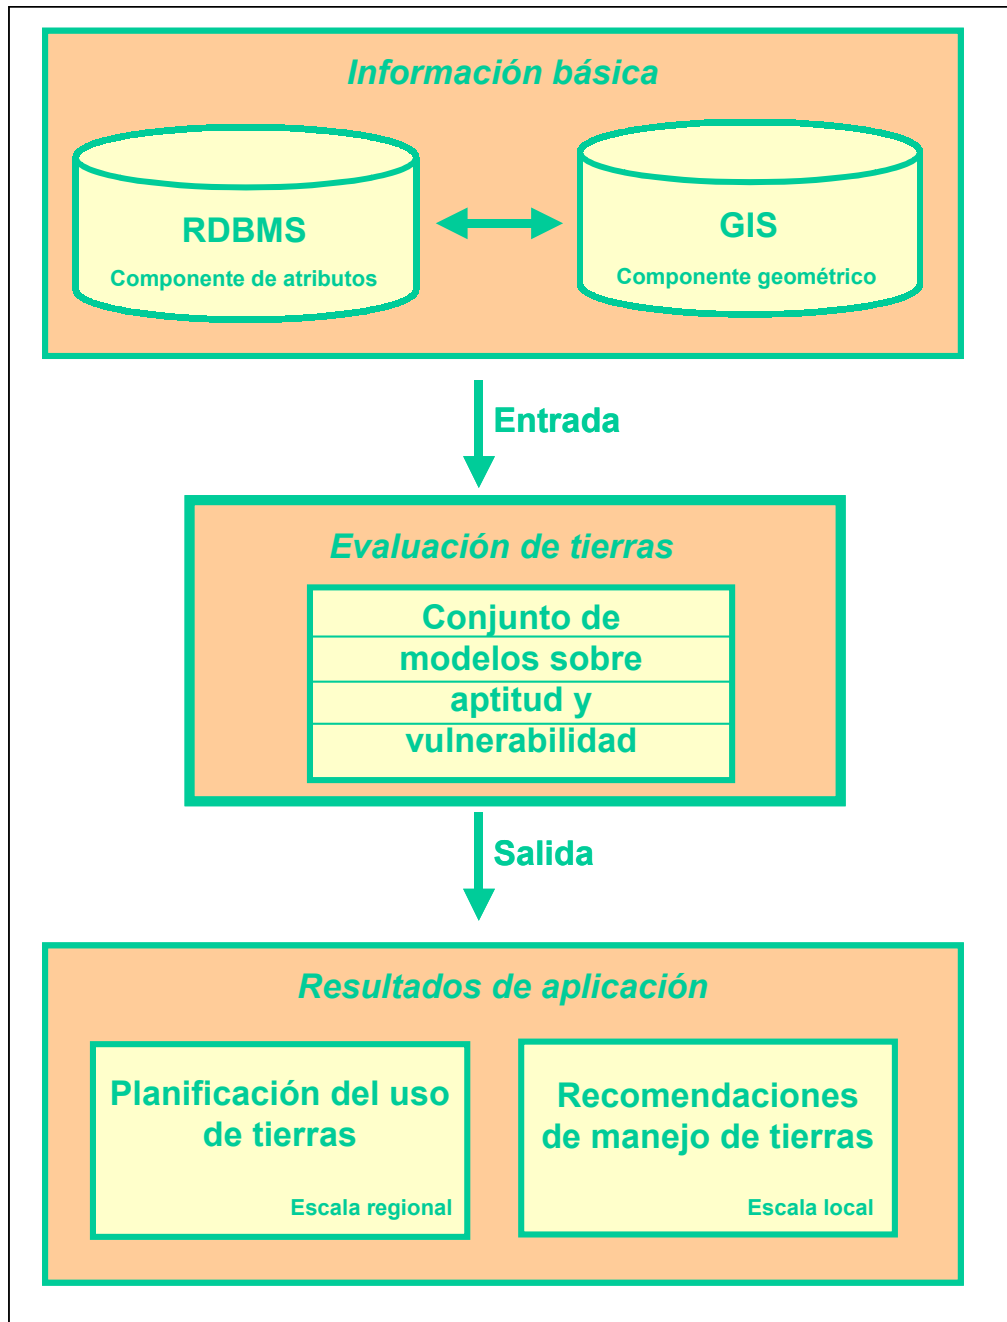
Información básica

RDBMS
Componente de atributos

GIS
Componente geométrico

Entrada

Evaluación de tierras

Conjunto de modelos sobre aptitud y vulnerabilidad

Salida

Resultados de aplicación

Planificación del uso de tierras
Escala regional

Recomendaciones de manejo de tierras
Escala local